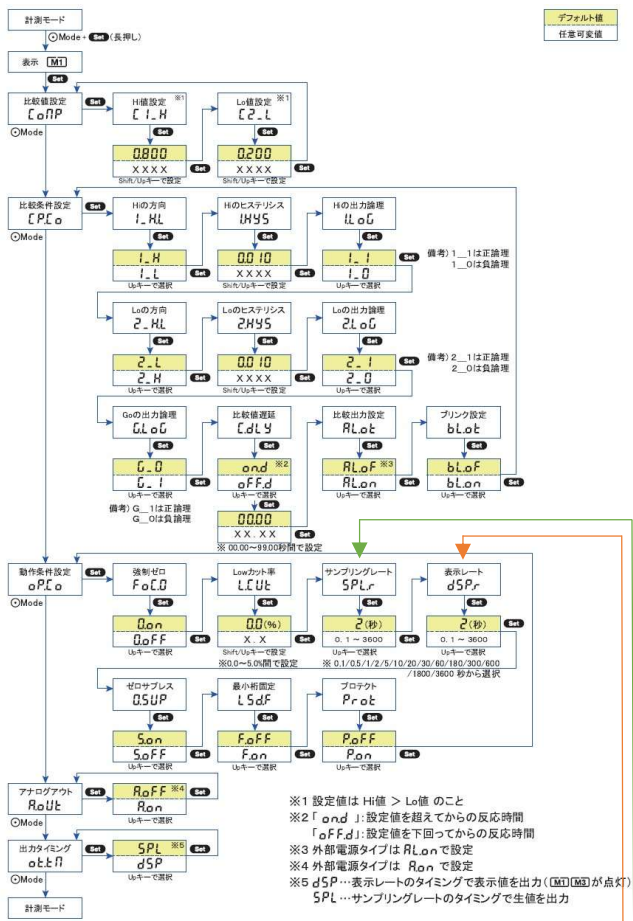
計測モード
Mode + Set (長押し)

デフォルト値
任意可変値

表示 M1
Set

比較値設定
CoMP
Mode
Set
Hi値設定 ※1
C1_H
Set
0.800
XXXX
Shift/Upキーで設定
Set
Lo値設定 ※1
C2_L
Set
0.200
XXXX
Shift/Upキーで設定
Set

比較条件設定
CP.Co
Mode
Set
Hiの方向
1_HL
Set
1_H
1_L
Upキーで選択
Set
Hiのヒステリシス
1HYS
Set
0.010
XXXX
Shift/Upキーで設定
Set
Hiの出力論理
1LoG
Set
1_1
1_0
Upキーで選択
Set
備考) 1_1は正論理
1_0は負論理

Loの方向
2_HL
Set
2_L
2_H
Upキーで選択
Set
Loのヒステリシス
2HYS
Set
0.010
XXXX
Shift/Upキーで設定
Set
Loの出力論理
2LoG
Set
2_1
2_0
Upキーで選択
Set
備考) 2_1は正論理
2_0は負論理

Goの出力論理
G.LoG
Set
G_0
G_1
Upキーで選択
Set
備考) G_1は正論理
G_0は負論理
比較値遅延
C.dLY
Set
ond ※2
oFF.d
Upキーで選択
Set
00.00
XX.XX
Set
※ 00.00〜99.00秒間で設定
比較出力設定
AL.ot
Set
AL.oF ※3
AL.on
Upキーで選択
Set
ブリンク設定
bL.ot
Set
bL.oF
bL.on
Upキーで選択
Set

動作条件設定
oP.Co
Mode
Set
強制ゼロ
Fo.C0
Set
0.on
0.oFF
Upキーで選択
Set
Lowカット率
L.CUt
Set
0.0(%)
X.X
Shift/Upキーで設定
※0.0〜5.0%間で設定
Set
サンプリングレート
SPL.r
Set
2(秒)
0.1 〜 3600
Upキーで選択
※ 0.1/0.5/1/2/5/10/20/30/60/180/300/600/1800/3600 秒から選択
Set
表示レート
dSP.r
Set
2(秒)
0.1 〜 3600
Upキーで選択
Set

ゼロサプレス
0.SUP
Set
S.on
S.oFF
Upキーで選択
Set
最小桁固定
LSd.F
Set
F.oFF
F.on
Upキーで選択
Set
プロテクト
Prot
Set
P.oFF
P.on
Upキーで選択
Set

アナログアウト
A.oUt
Set
A.oFF ※4
A.on
Upキーで選択
Set

出力タイミング
ot.t.M
Mode
Set
SPL ※5
dSP
Upキーで選択
Set

計測モード

※1 設定値は Hi値 > Lo値 のこと
※2「ond」: 設定値を超えてからの反応時間
「oFF.d」: 設定値を下回ってからの反応時間
※3 外部電源タイプは AL.on で設定
※4 外部電源タイプは A.on で設定
※5 dSP…表示レートのタイミングで表示値を出力(M1 M3 が点灯)
SPL…サンプリングレートのタイミングで生値を出力